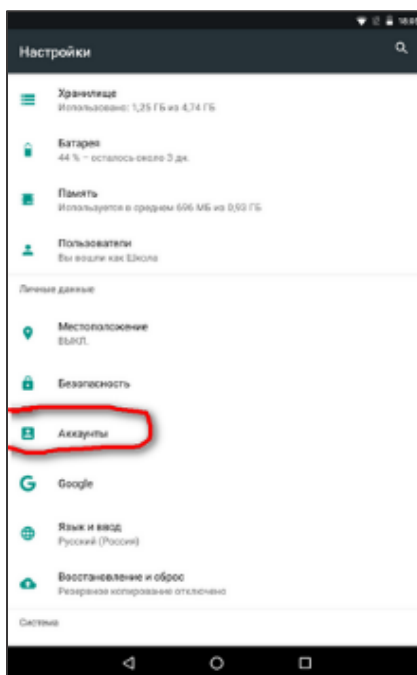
Настройки

Хранилище
Использовано: 1,25 ГБ из 4,74 ГБ

Батарея
44 % – осталось около 3 дн.

Память
Используется в среднем 696 МБ из 0,93 ГБ

Пользователи
Вы вошли как Школа

Личные данные

Местоположение
ВЫКЛ.

Безопасность

Аккаунты

Google

Язык и ввод
Русский (Россия)

Восстановление и сброс
Резервное копирование отключено

Система